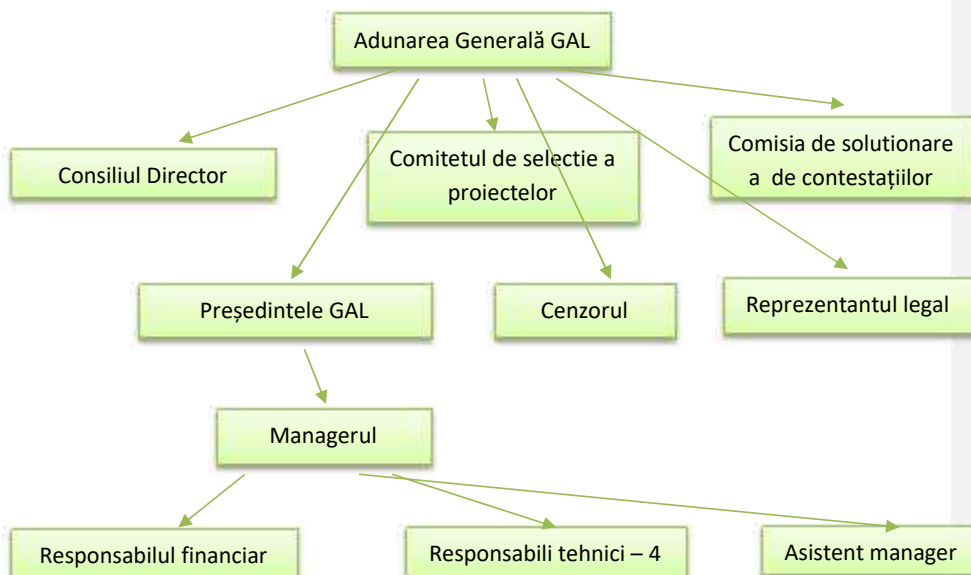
Adunarea Generală GAL

Consiliul Director

Comitetul de selectie a proiectelor

Comisia de solutionare a de contestațiilor

Președintele GAL

Cenzorul

Reprezentantul legal

Managerul

Responsabilul financiar

Responsabili tehnici – 4

Asistent manager